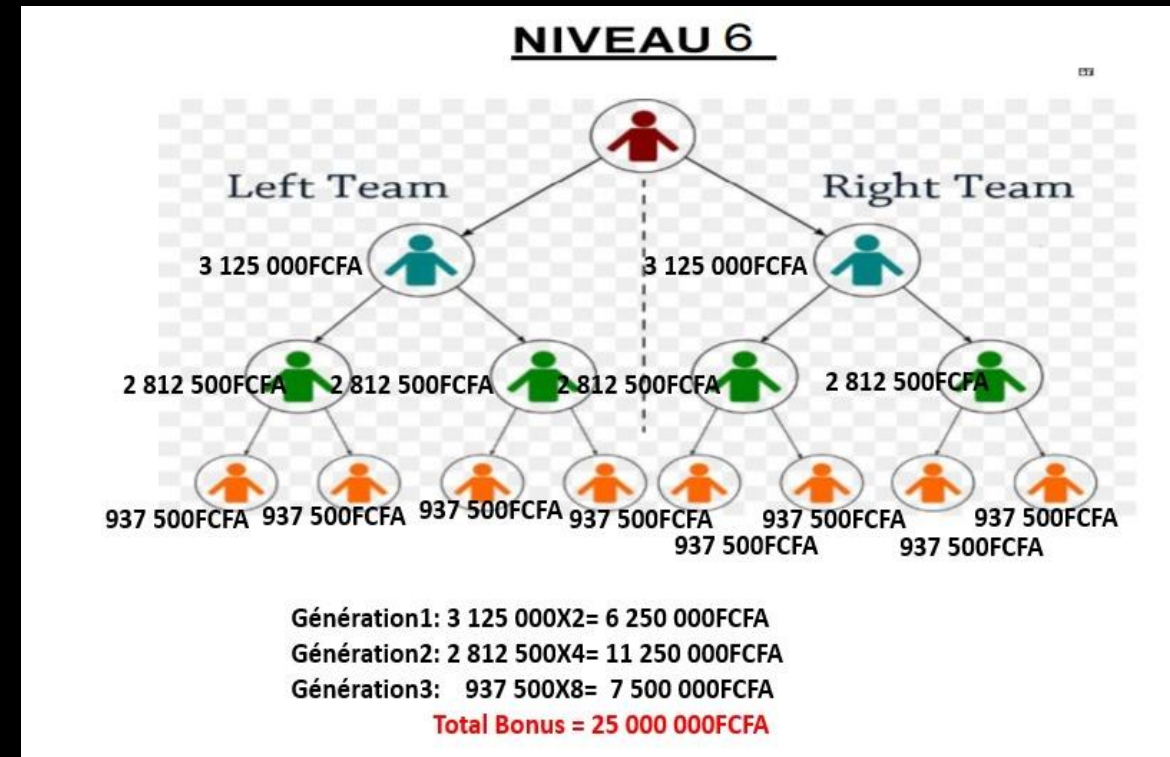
NIVEAU 6

Left Team

Right Team

3 125 000FCFA

3 125 000FCFA

2 812 500FCFA 2 812 500FCFA 2 812 500FCFA 2 812 500FCFA

937 500FCFA 937 500FCFA 937 500FCFA 937 500FCFA 937 500FCFA 937 500FCFA 937 500FCFA 937 500FCFA

Génération1: 3 125 000X2= 6 250 000FCFA
Génération2: 2 812 500X4= 11 250 000FCFA
Génération3: 937 500X8= 7 500 000FCFA
Total Bonus = 25 000 000FCFA